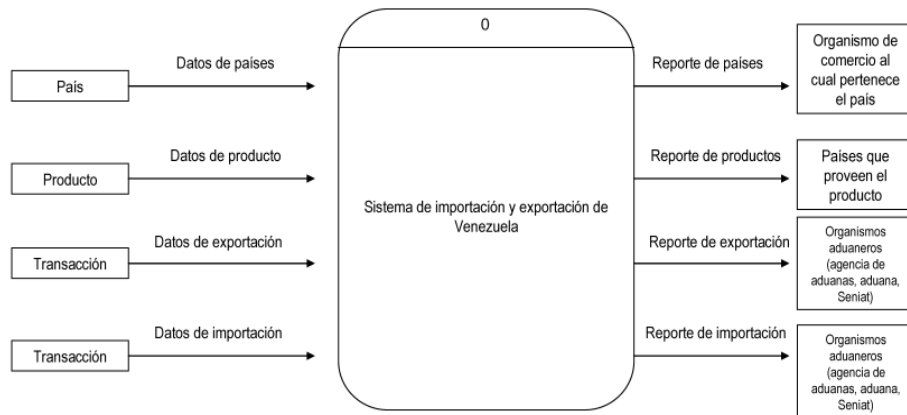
País

Datos de paises

Producto

Datos de producto

Transacción

Datos de exportación

Transacción

Datos de importación

0

Sistema de importación y exportación de Venezuela

Reporte de países

Organismo de comercio al cual pertenece el país

Reporte de productos

Países que proveen el producto

Reporte de exportación

Organismos aduaneros (agencia de aduanas, aduana, Seniat)

Reporte de importación

Organismos aduaneros (agencia de aduanas, aduana, Seniat)